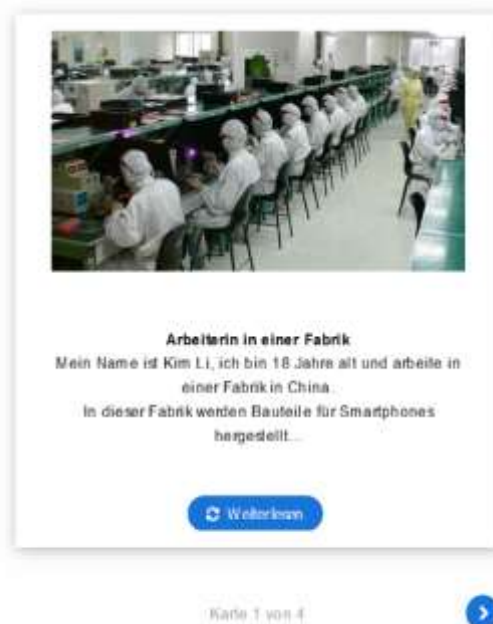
**Arbeiterin in einer Fabrik**

Mein Name ist Kim Li, ich bin 18 Jahre alt und arbeite in einer Fabrik in China.
In dieser Fabrik werden Bauteile für Smartphones hergestellt...

Weiterlesen

Karte 1 von 4